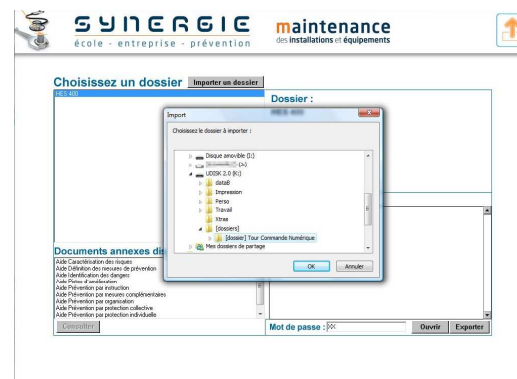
SYNERGIE
école - entreprise - prévention

maintenance
des installations et équipements

Choisissez un dossier
Importer un dossier

HES 400

Dossier :

Import

Choisissez le dossier à importer :

Disque amovible (I:)
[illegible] (J:)
UDISK 2.0 (K:)
data8
Impression
Perso
Travail
Xtrea
[dossiers]
[dossier] Tour Commande Numérique
Mes dossiers de partage

OK
Annuler

Documents annexes dis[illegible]

Aide Caractérisation des risques
Aide Définition des mesures de prévention
Aide Identification des dangers
Aide Pistes d'amélioration
Aide Prévention par instruction
Aide Prévention par mesures complémentaires
Aide Prévention par organisation
Aide Prévention par protection collective
Aide Prévention par protection individuelle

Consulter

Mot de passe :

Ouvrir
Exporter